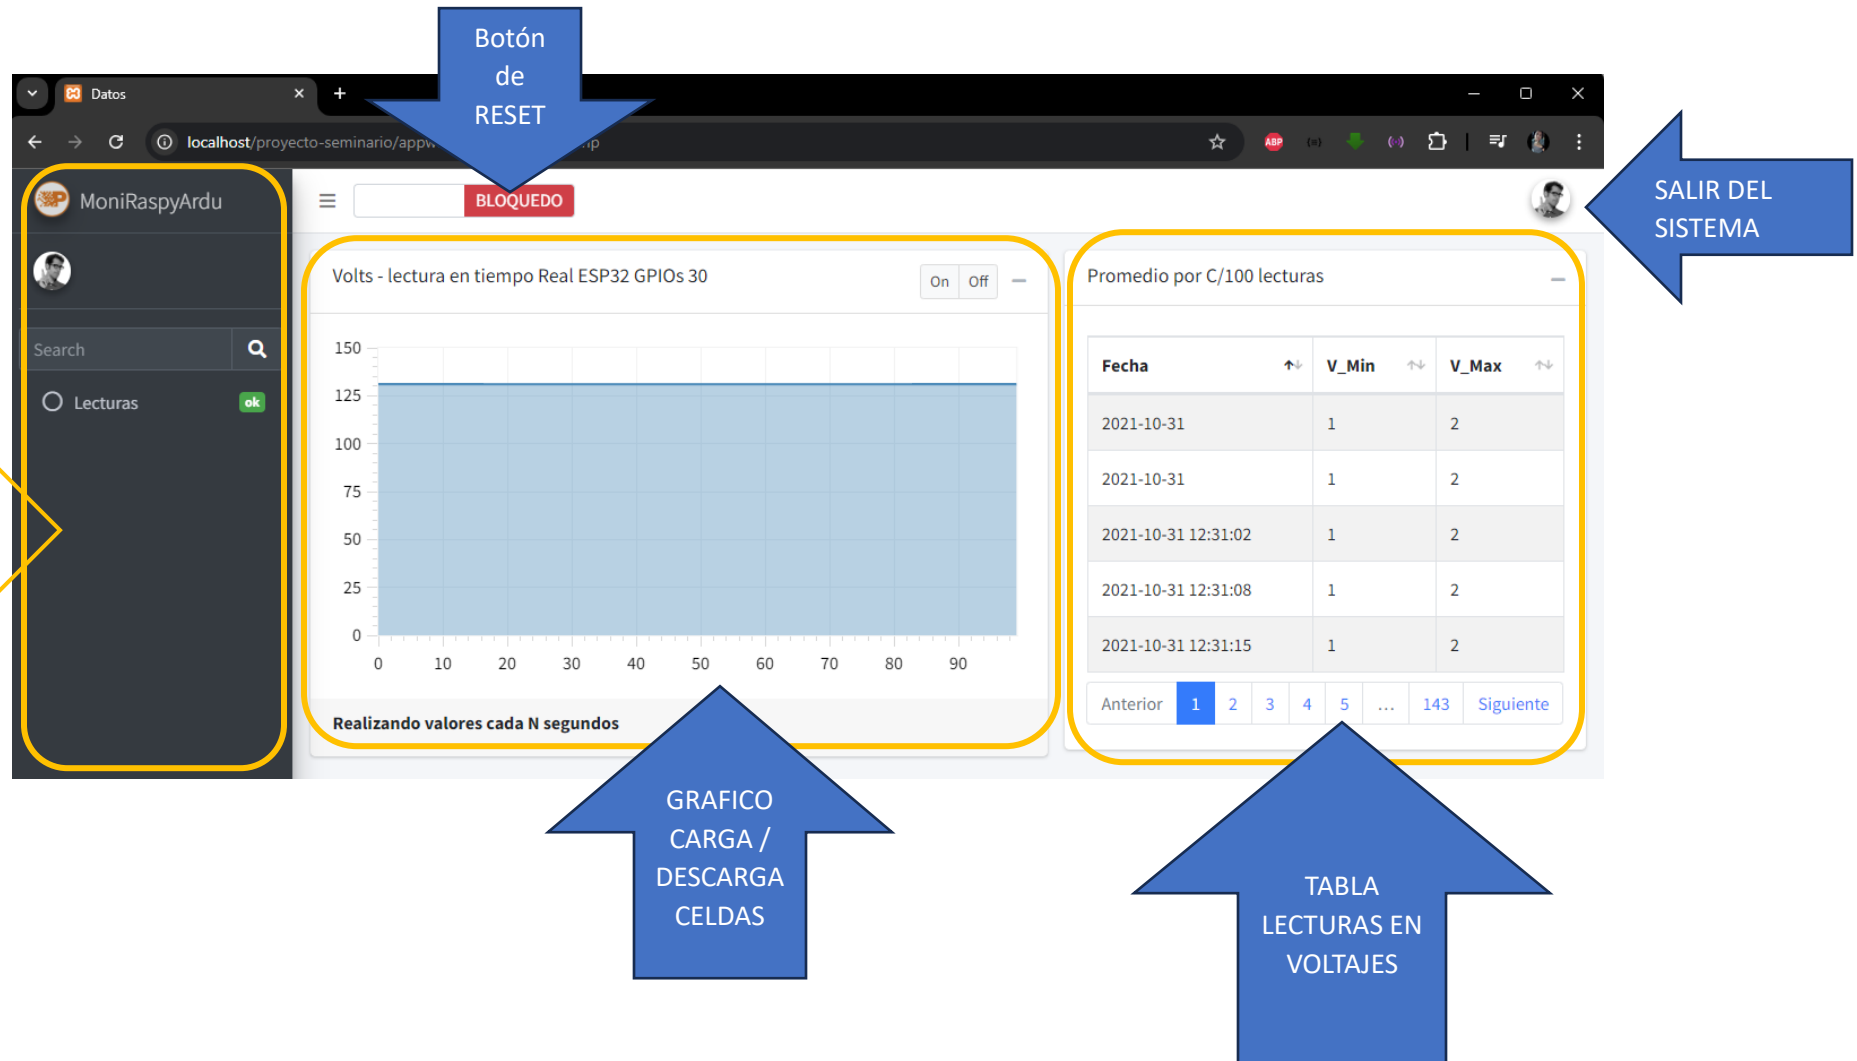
Botón de RESET

Datos

localhost/proyecto-seminario/appw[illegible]p

MoniRaspyArdu

BLOQUEDO

SALIR DEL SISTEMA

Search

Lecturas ok

Volts - lectura en tiempo Real ESP32 GPIOs 30

On Off

150
125
100
75
50
25
0

0 10 20 30 40 50 60 70 80 90

Realizando valores cada N segundos

Promedio por C/100 lecturas

| Fecha | V_Min | V_Max |
|---|---|---|
| 2021-10-31 | 1 | 2 |
| 2021-10-31 | 1 | 2 |
| 2021-10-31 12:31:02 | 1 | 2 |
| 2021-10-31 12:31:08 | 1 | 2 |
| 2021-10-31 12:31:15 | 1 | 2 |

Anterior 1 2 3 4 5 ... 143 Siguiente

GRAFICO CARGA / DESCARGA CELDAS

TABLA LECTURAS EN VOLTAJES